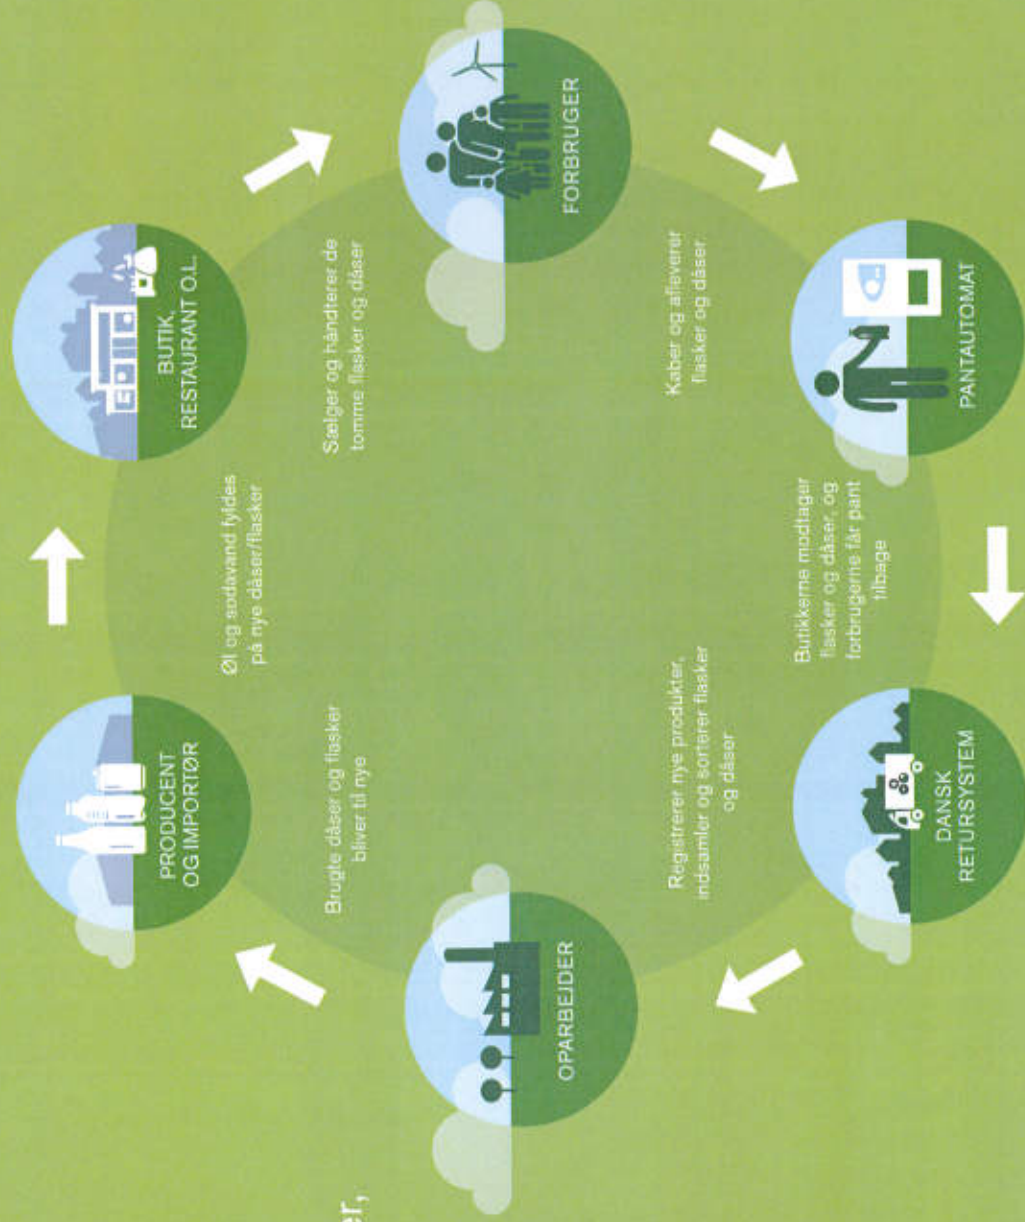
PRODUCENT OG IMPORTØR

Øl og sodavand fyldes på nye dåser/flasker

BUTIK, RESTAURANT O.L.

Sælger og håndterer de tomme flasker og dåser

FORBRUGER

Køber og afleverer flasker og dåser

PANTAUTOMAT

Butikkerne modtager flasker og dåser, og forbrugerne får pant tilbage

DANSK RETURSYSTEM

Registrerer nye produkter, indsamler og sorterer flasker og dåser

OPARBEJDER

Brugte dåser og flasker bliver til nye

er,